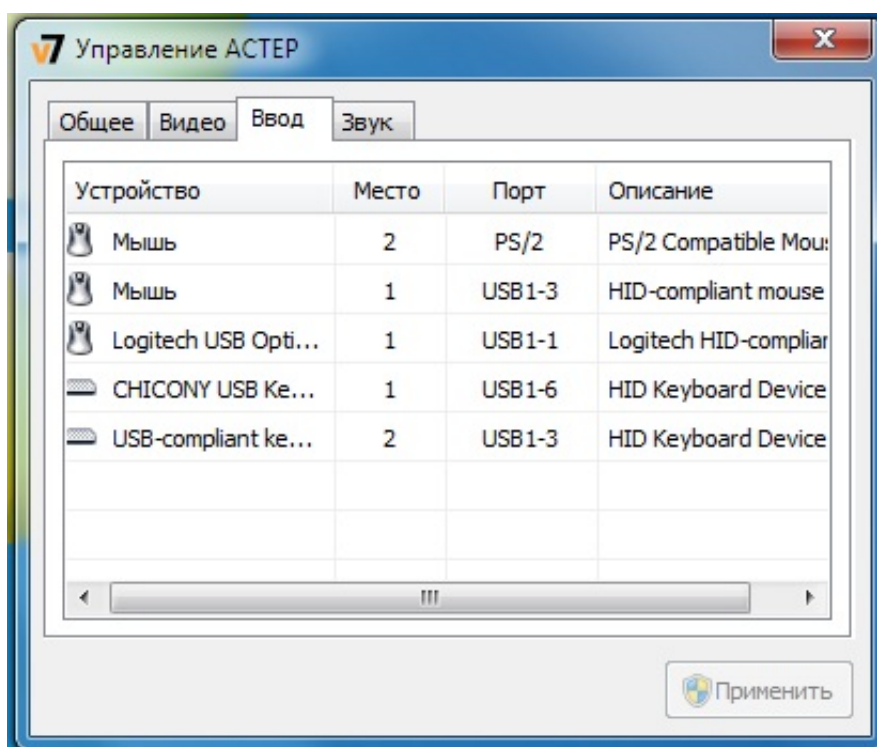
v7 Управление ACTEP

Общее | Видео | Ввод | Звук

| Устройство | Место | Порт | Описание |
|---|---|---|---|
| Мышь | 2 | PS/2 | PS/2 Compatible Mou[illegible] |
| Мышь | 1 | USB1-3 | HID-compliant mouse |
| Logitech USB Opti... | 1 | USB1-1 | Logitech HID-complia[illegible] |
| CHICONY USB Ke... | 1 | USB1-6 | HID Keyboard Device |
| USB-compliant ke... | 2 | USB1-3 | HID Keyboard Device |

Применить